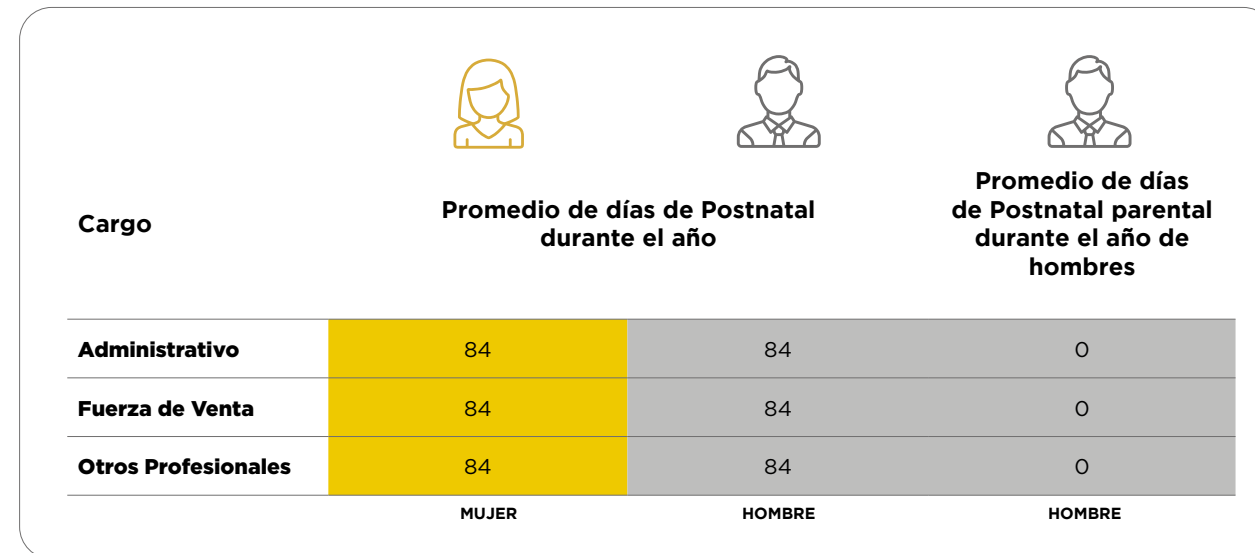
| Cargo | Promedio de días de Postnatal durante el año | | Promedio de días de Postnatal parental durante el año de hombres |
|---|---|---|---|
| Administrativo | 84 | 84 | 0 |
| Fuerza de Venta | 84 | 84 | 0 |
| Otros Profesionales | 84 | 84 | 0 |
| | MUJER | HOMBRE | HOMBRE |